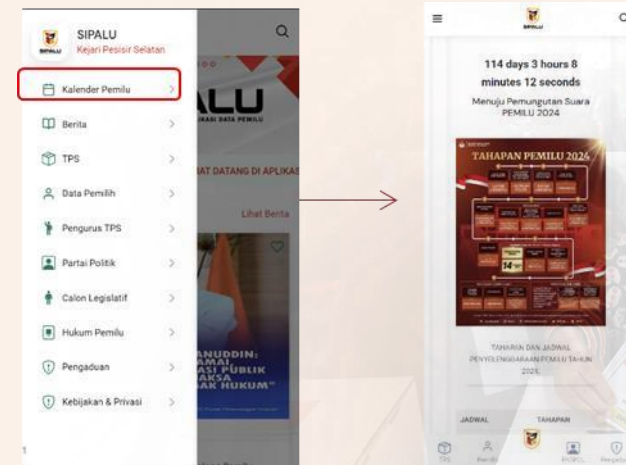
SIPALU
Kejari Pesisir Selatan
SIPALU

Kalender Pemilu
Berita
TPS
Data Pemilih
Pengurus TPS
Partai Politik
Calon Legislatif
Hukum Pemilu
Pengaduan
Kebijakan & Privasi

LU
KASI DATA PEMILU
AT DATANG DI APLIKAS
Lihat Berita
ANUDDIN:
AMAI,
ASI PUBLIK
AKSA
AK HUKUM"

114 days 3 hours 8 minutes 12 seconds
Menuju Pemungutan Suara PEMILU 2024

TAHAPAN PEMILU 2024
14

TAHAPAN DAN JADWAL PENYELENGGARAAN PEMILU TAHUN 2025

JADWAL
TAHAPAN

TPS
Berita
Pengaduan